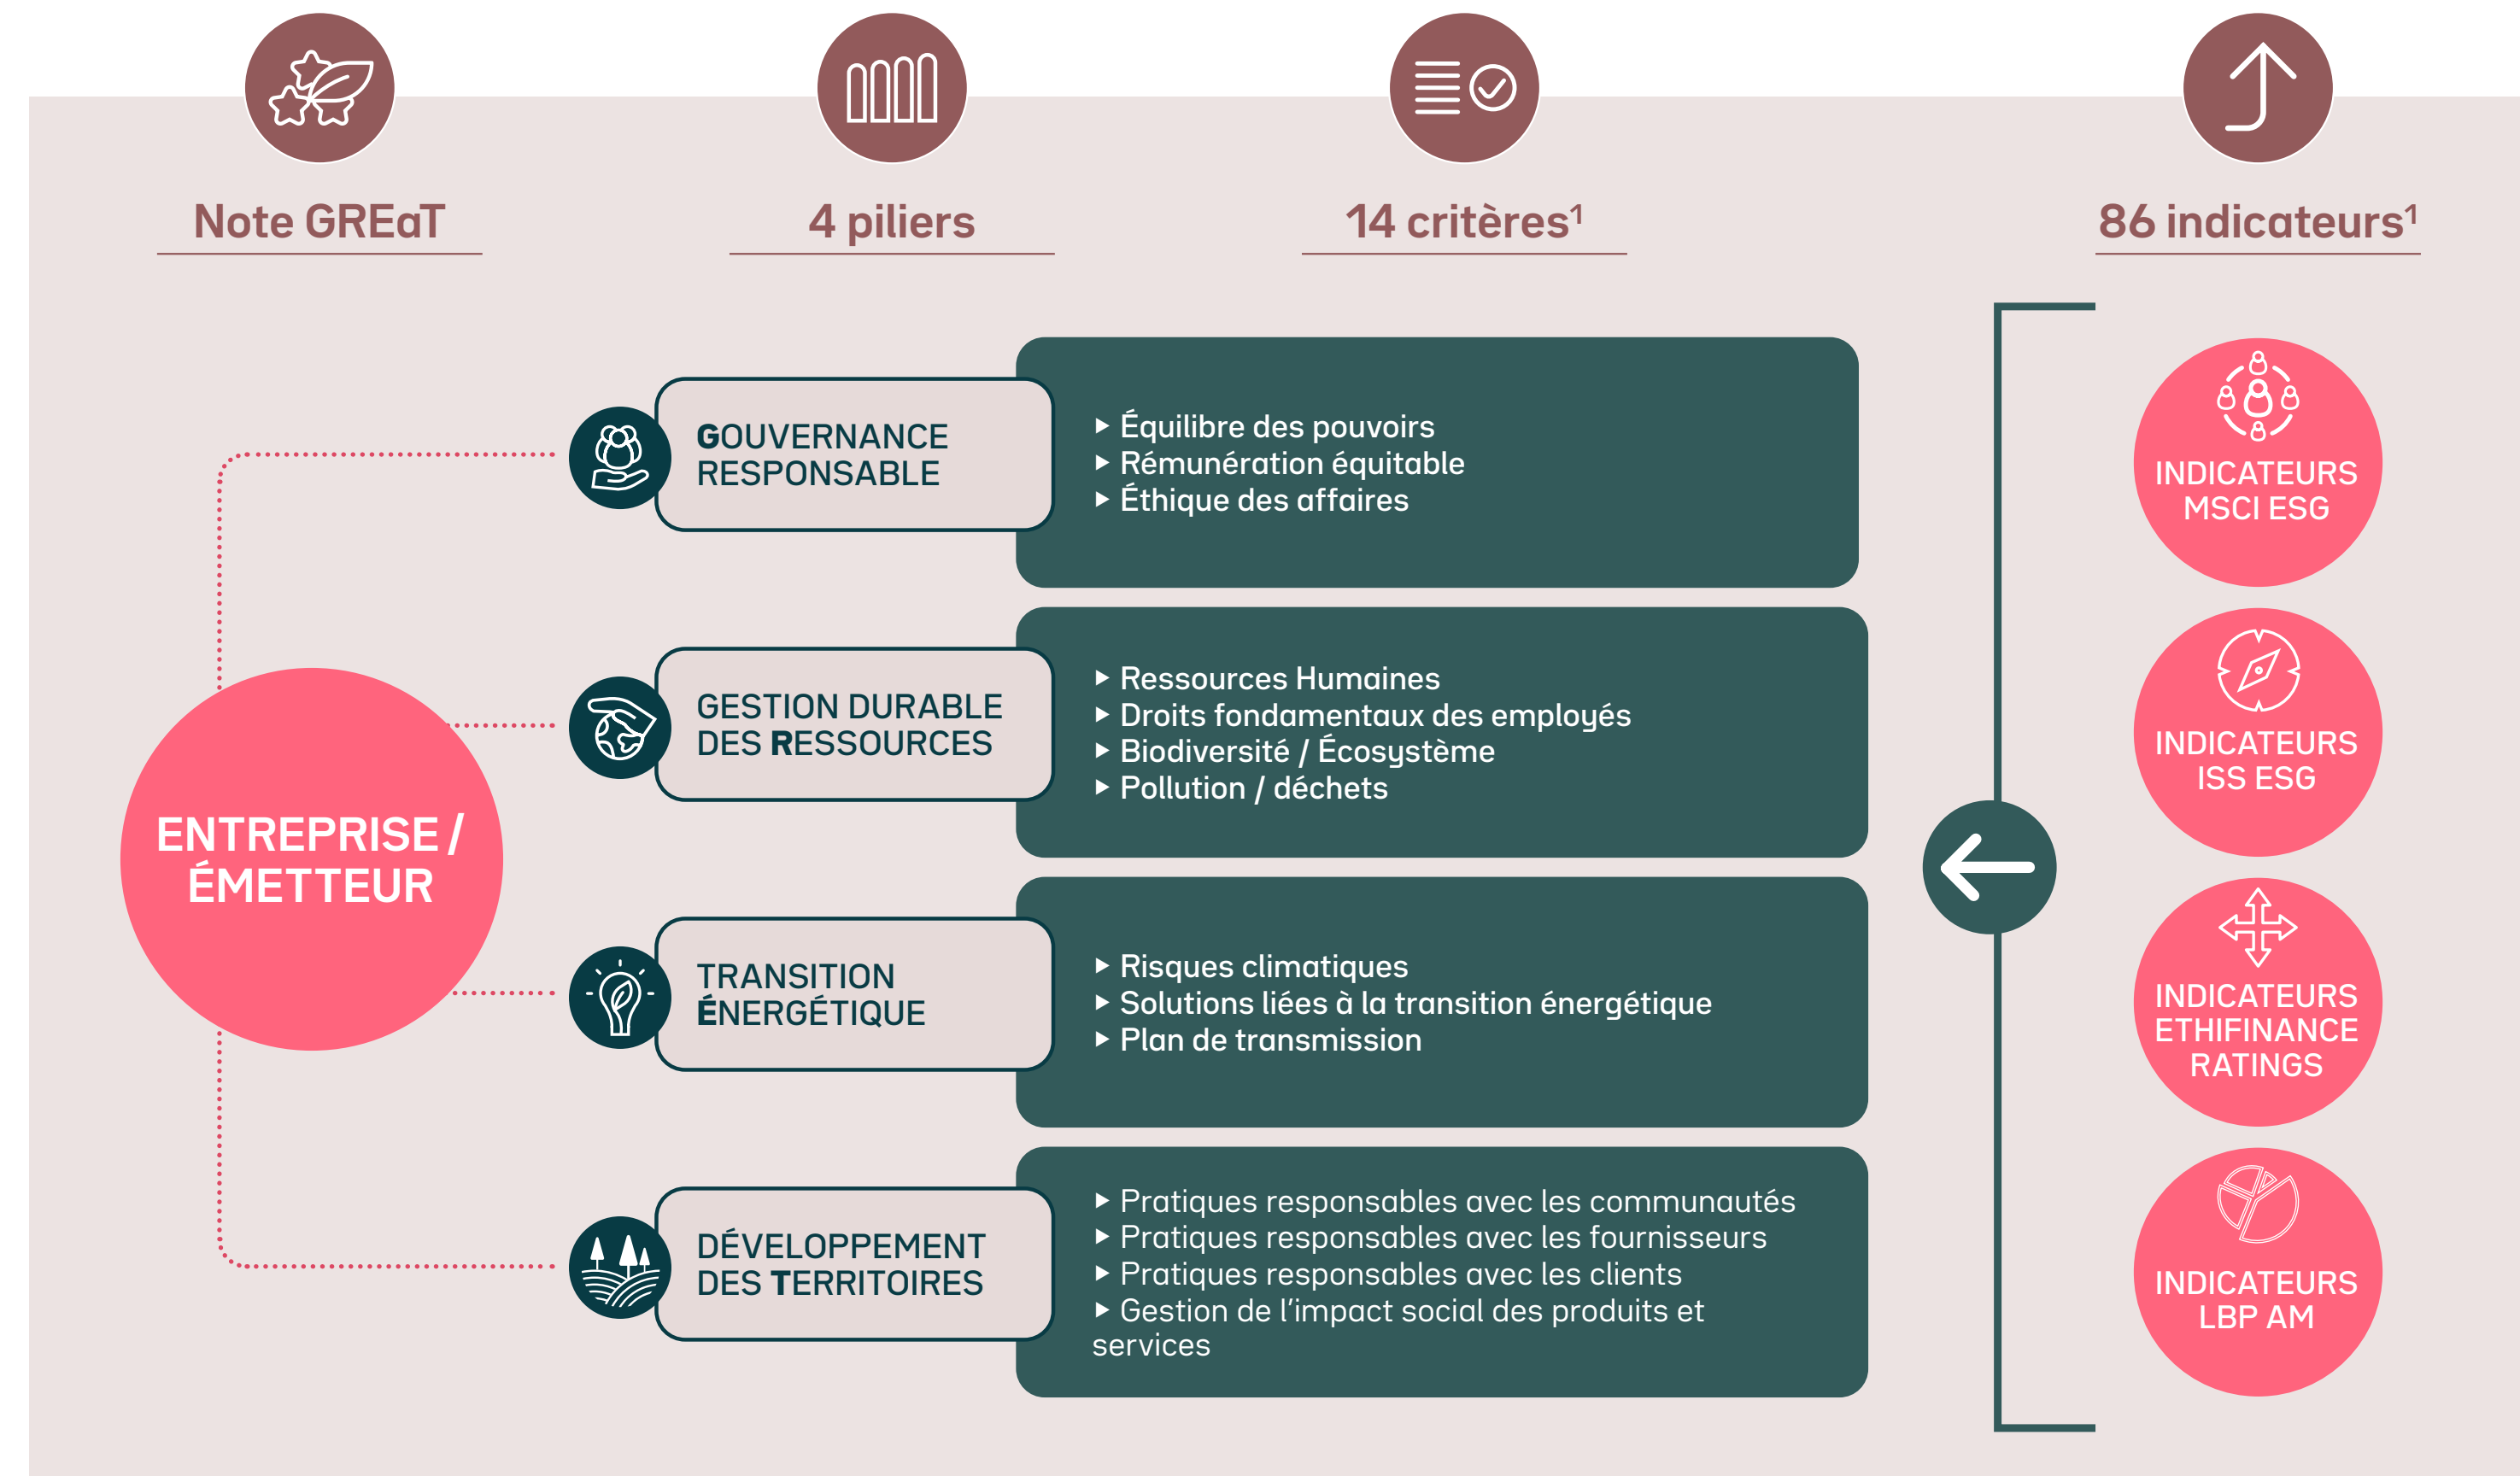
Note GREaT

4 piliers

14 critères$^1$

86 indicateurs$^1$

ENTREPRISE / ÉMETTEUR

GOUVERNANCE RESPONSABLE

▸ Équilibre des pouvoirs
▸ Rémunération équitable
▸ Éthique des affaires

GESTION DURABLE DES RESSOURCES

▸ Ressources Humaines
▸ Droits fondamentaux des employés
▸ Biodiversité / Écosystème
▸ Pollution / déchets

TRANSITION ÉNERGÉTIQUE

▸ Risques climatiques
▸ Solutions liées à la transition énergétique
▸ Plan de transmission

DÉVELOPPEMENT DES TERRITOIRES

▸ Pratiques responsables avec les communautés
▸ Pratiques responsables avec les fournisseurs
▸ Pratiques responsables avec les clients
▸ Gestion de l'impact social des produits et services

INDICATEURS MSCI ESG

INDICATEURS ISS ESG

INDICATEURS ETHIFINANCE RATINGS

INDICATEURS LBP AM